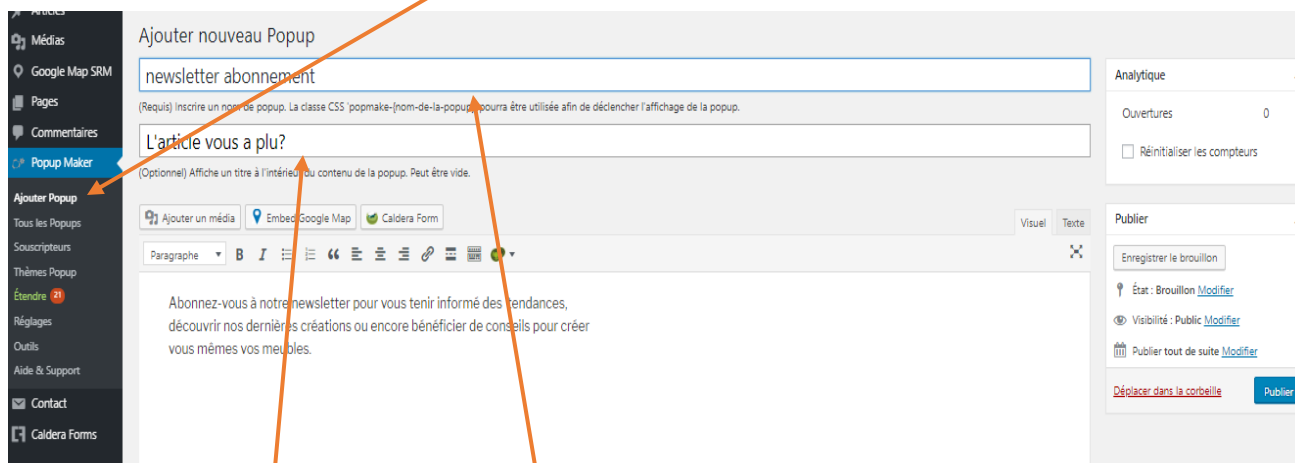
Articles
Médias
Google Map SRM
Pages
Commentaires
Popup Maker
Ajouter Popup
Tous les Popups
Souscripteurs
Thèmes Popup
Étendre 21
Réglages
Outils
Aide & Support
Contact
Caldera Forms

Ajouter nouveau Popup

newsletter abonnement

(Requis) Inscrire un nom de popup. La classe CSS 'popmake-{nom-de-la-popup}' pourra être utilisée afin de déclencher l'affichage de la popup.

L'article vous a plu?

(Optionnel) Affiche un titre à l'intérieur du contenu de la popup. Peut être vide.

Ajouter un média
Embed Google Map
Caldera Form
Visuel
Texte

Paragraphe

Abonnez-vous à notre newsletter pour vous tenir informé des tendances, découvrir nos dernières créations ou encore bénéficier de conseils pour créer vous mêmes vos meubles.

Analytique

Ouvertures 0

Réinitialiser les compteurs

Publier

Enregistrer le brouillon

État : Brouillon Modifier

Visibilité : Public Modifier

Publier tout de suite Modifier

Déplacer dans la corbeille

Publier